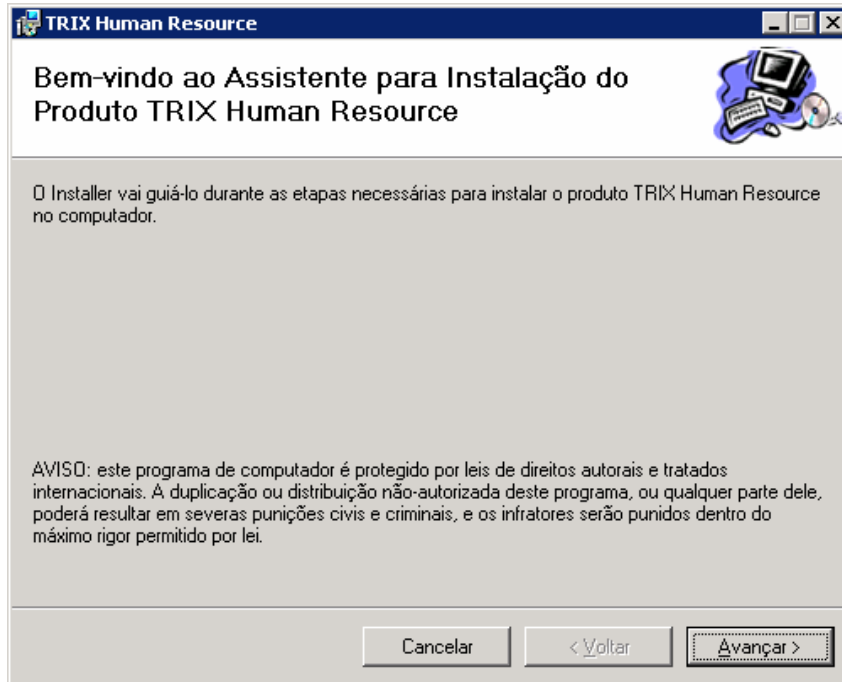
TRIX Human Resource

Bem-vindo ao Assistente para Instalação do Produto TRIX Human Resource

O Installer vai guiá-lo durante as etapas necessárias para instalar o produto TRIX Human Resource no computador.

AVISO: este programa de computador é protegido por leis de direitos autorais e tratados internacionais. A duplicação ou distribuição não-autorizada deste programa, ou qualquer parte dele, poderá resultar em severas punições civis e criminais, e os infratores serão punidos dentro do máximo rigor permitido por lei.

Cancelar | < Voltar | Avançar >